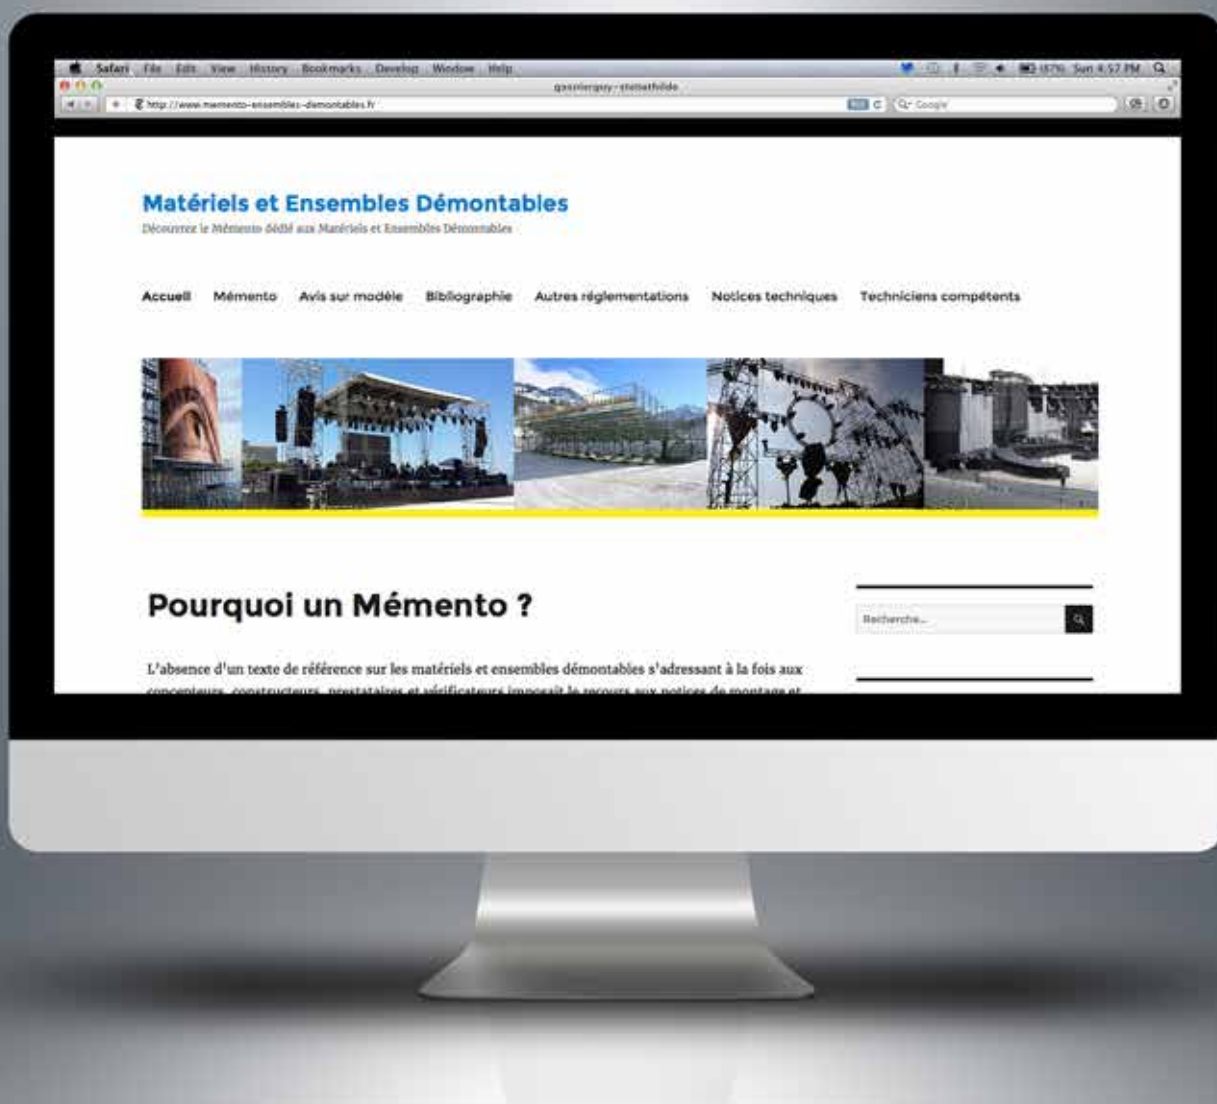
Safari File Edit View History Bookmarks Develop Window Help

(87%) Sun 4:57 PM

gassierguy-stemathilde

http://www.memento-ensembles-demontables.fr

Google

Matériels et Ensembles Démontables

Découvrez le Mémento dédié aux Matériels et Ensembles Démontables

Accueil Mémento Avis sur modèle Bibliographie Autres réglementations Notices techniques Techniciens compétents

Pourquoi un Mémento ?

Recherche...

L'absence d'un texte de référence sur les matériels et ensembles démontables s'adressant à la fois aux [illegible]